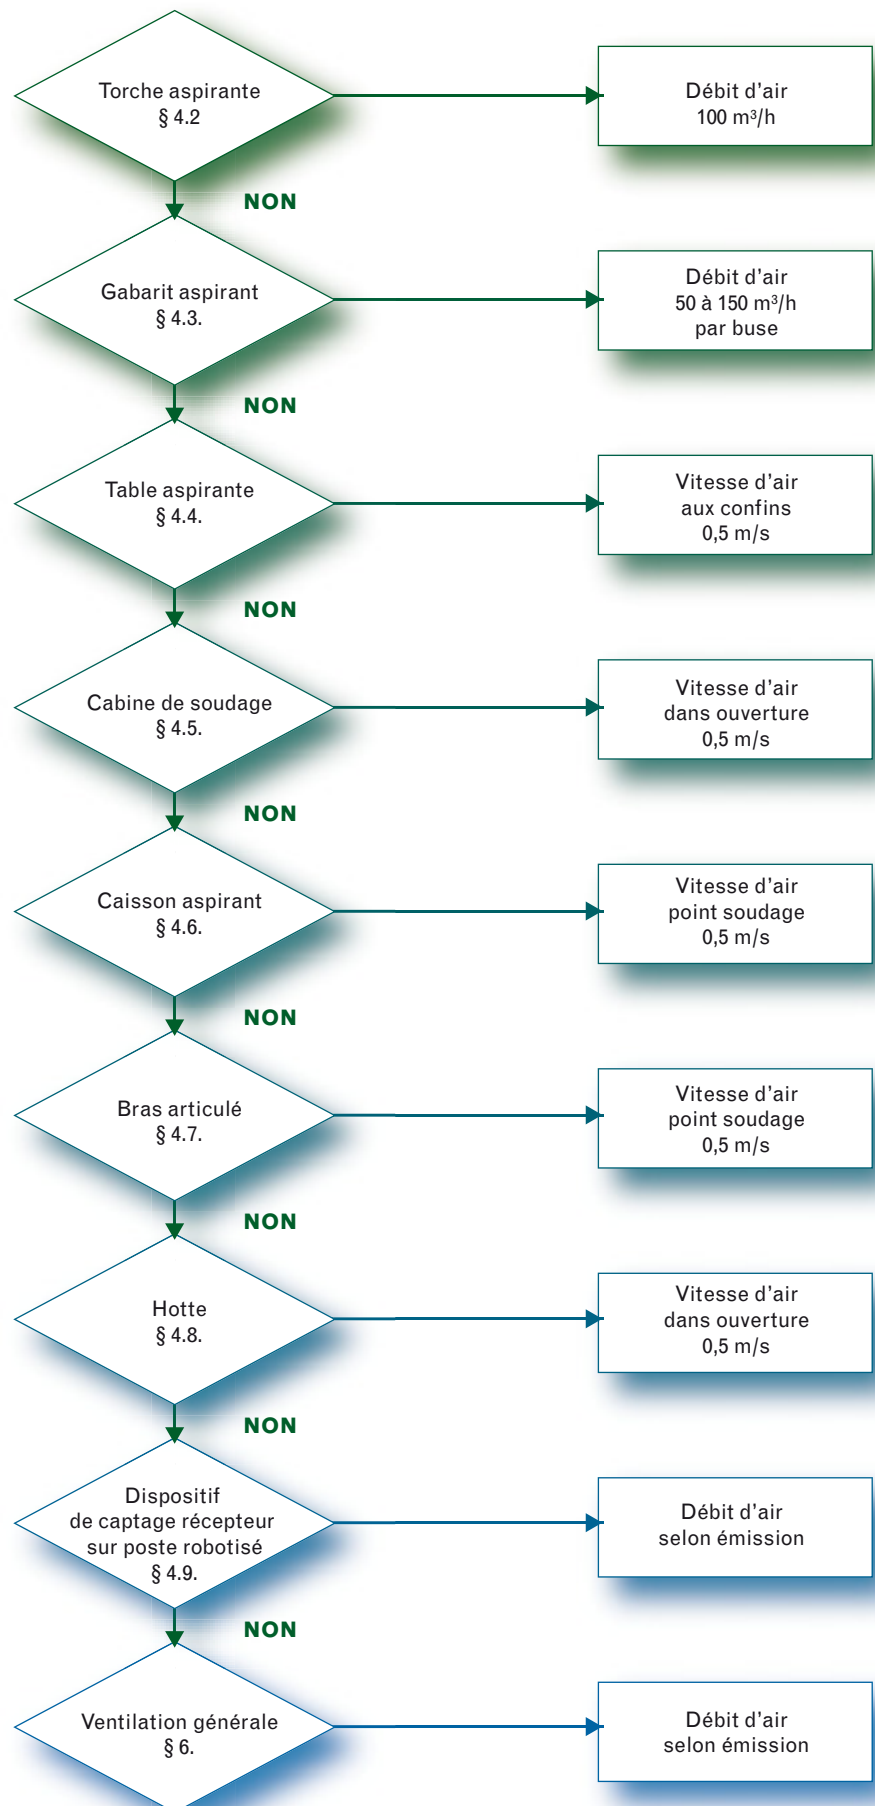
Torche aspirante
§ 4.2

Débit d'air
100 m³/h

NON

Gabarit aspirant
§ 4.3.

Débit d'air
50 à 150 m³/h
par buse

NON

Table aspirante
§ 4.4.

Vitesse d'air
aux confins
0,5 m/s

NON

Cabine de soudage
§ 4.5.

Vitesse d'air
dans ouverture
0,5 m/s

NON

Caisson aspirant
§ 4.6.

Vitesse d'air
point soudage
0,5 m/s

NON

Bras articulé
§ 4.7.

Vitesse d'air
point soudage
0,5 m/s

NON

Hotte
§ 4.8.

Vitesse d'air
dans ouverture
0,5 m/s

NON

Dispositif
de captage récepteur
sur poste robotisé
§ 4.9.

Débit d'air
selon émission

NON

Ventilation générale
§ 6.

Débit d'air
selon émission